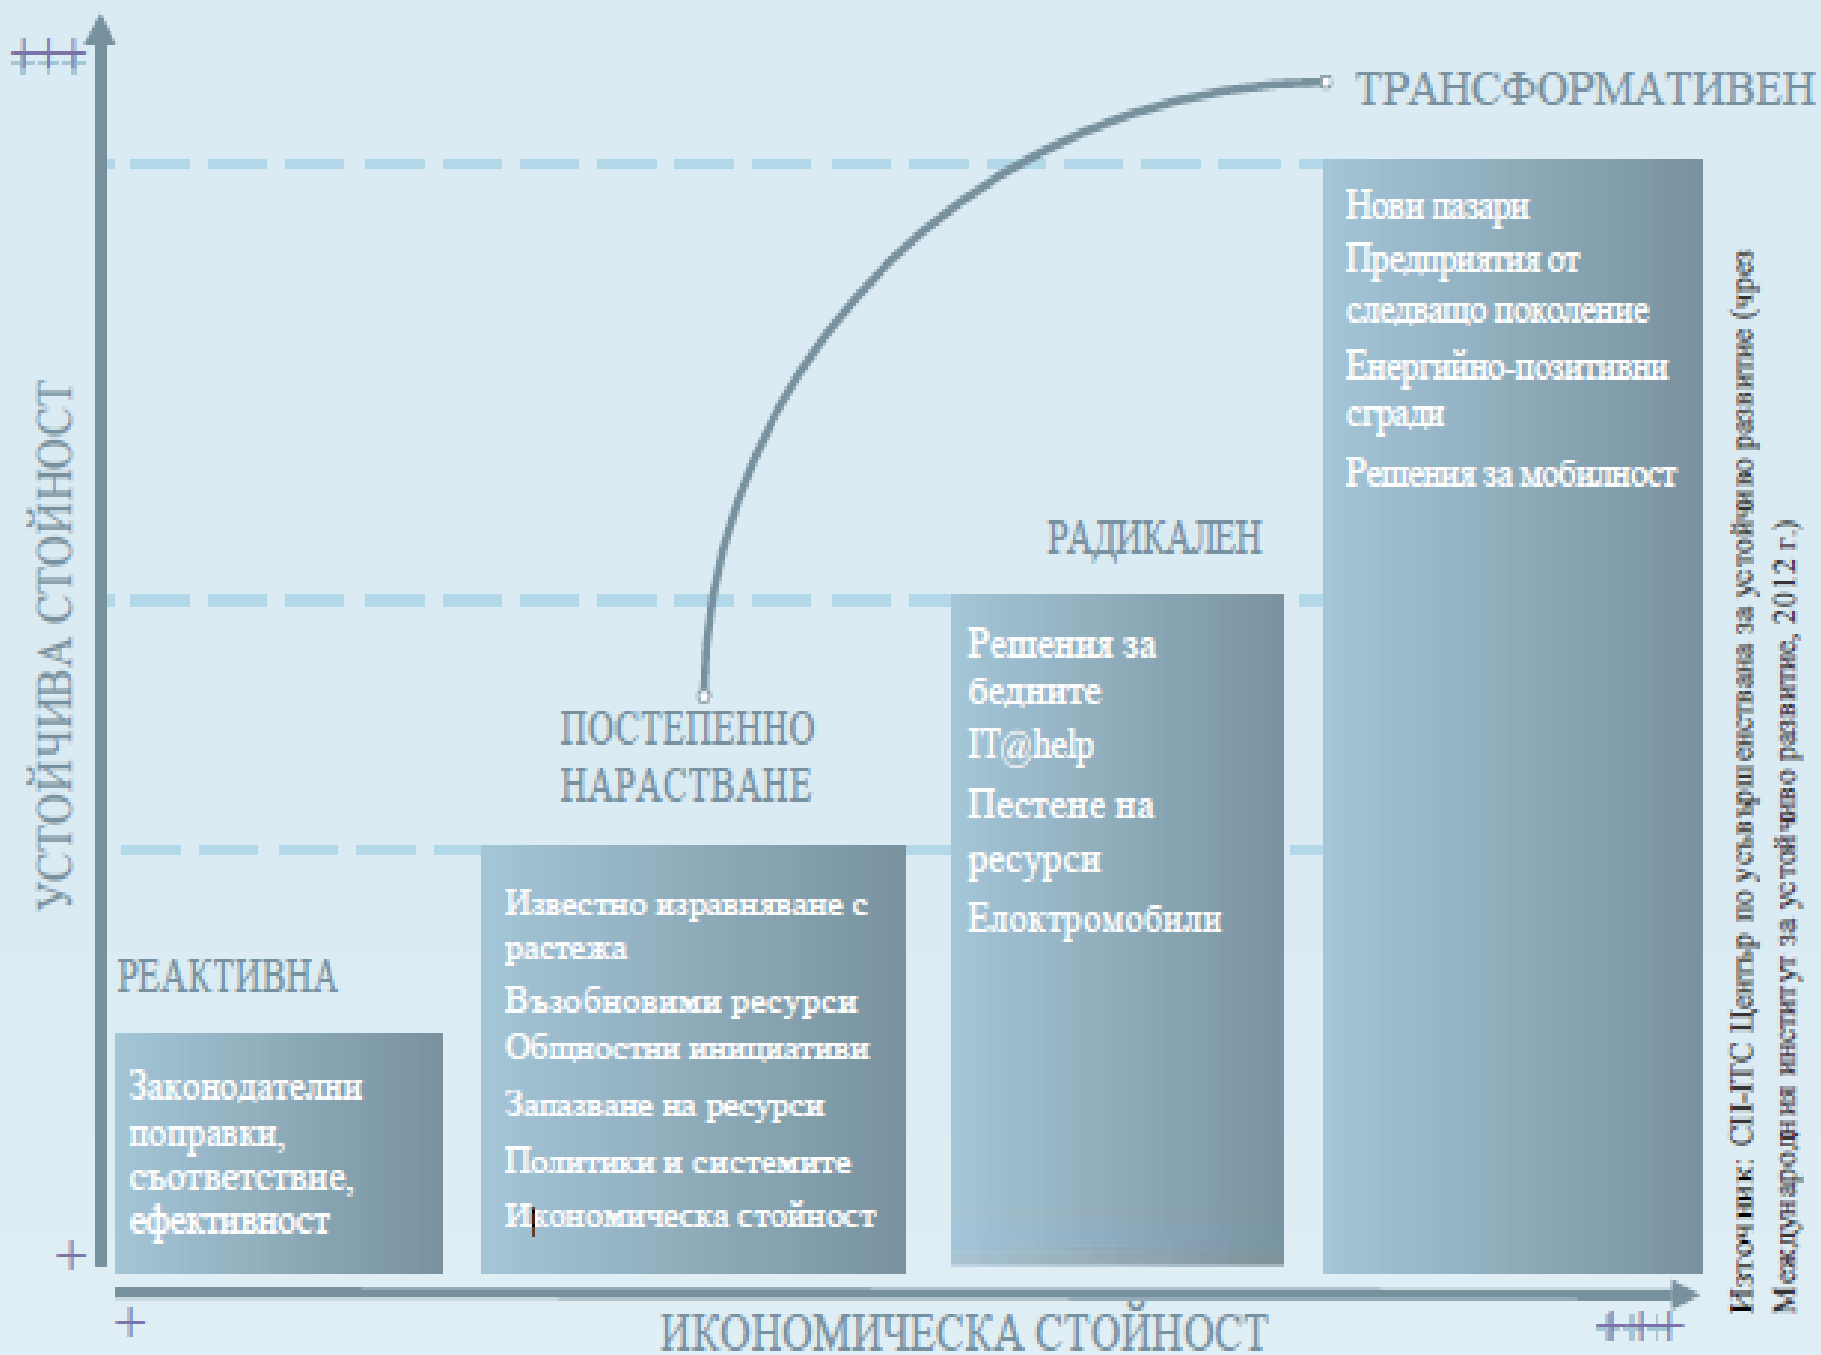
+++

УСТОЙЧИВА СТОЙНОСТ

ТРАНСФОРМАТИВЕН

Нови пазари

Предприятия от следващо поколение

Енергийно-позитивни сгради

Решения за мобилност

РАДИКАЛЕН

Решения за бедните

IT@help

Пестене на ресурси

Елоктромобили

ПОСТЕПЕННО НАРАСТВАНЕ

Известно изравняване с растежа

Възобновими ресурси

Общностни инициативи

Запазване на ресурси

Политики и системите

Икономическа стойност

РЕАКТИВНА

Законодателни поправки, съответствие, ефективност

+

+

ИКОНОМИЧЕСКА СТОЙНОСТ

+++

Източник: СП-ГТС Център по усъвършенстване за устойчиво развитие (чрез Международния институт за устойчиво развитие, 2012 г.)